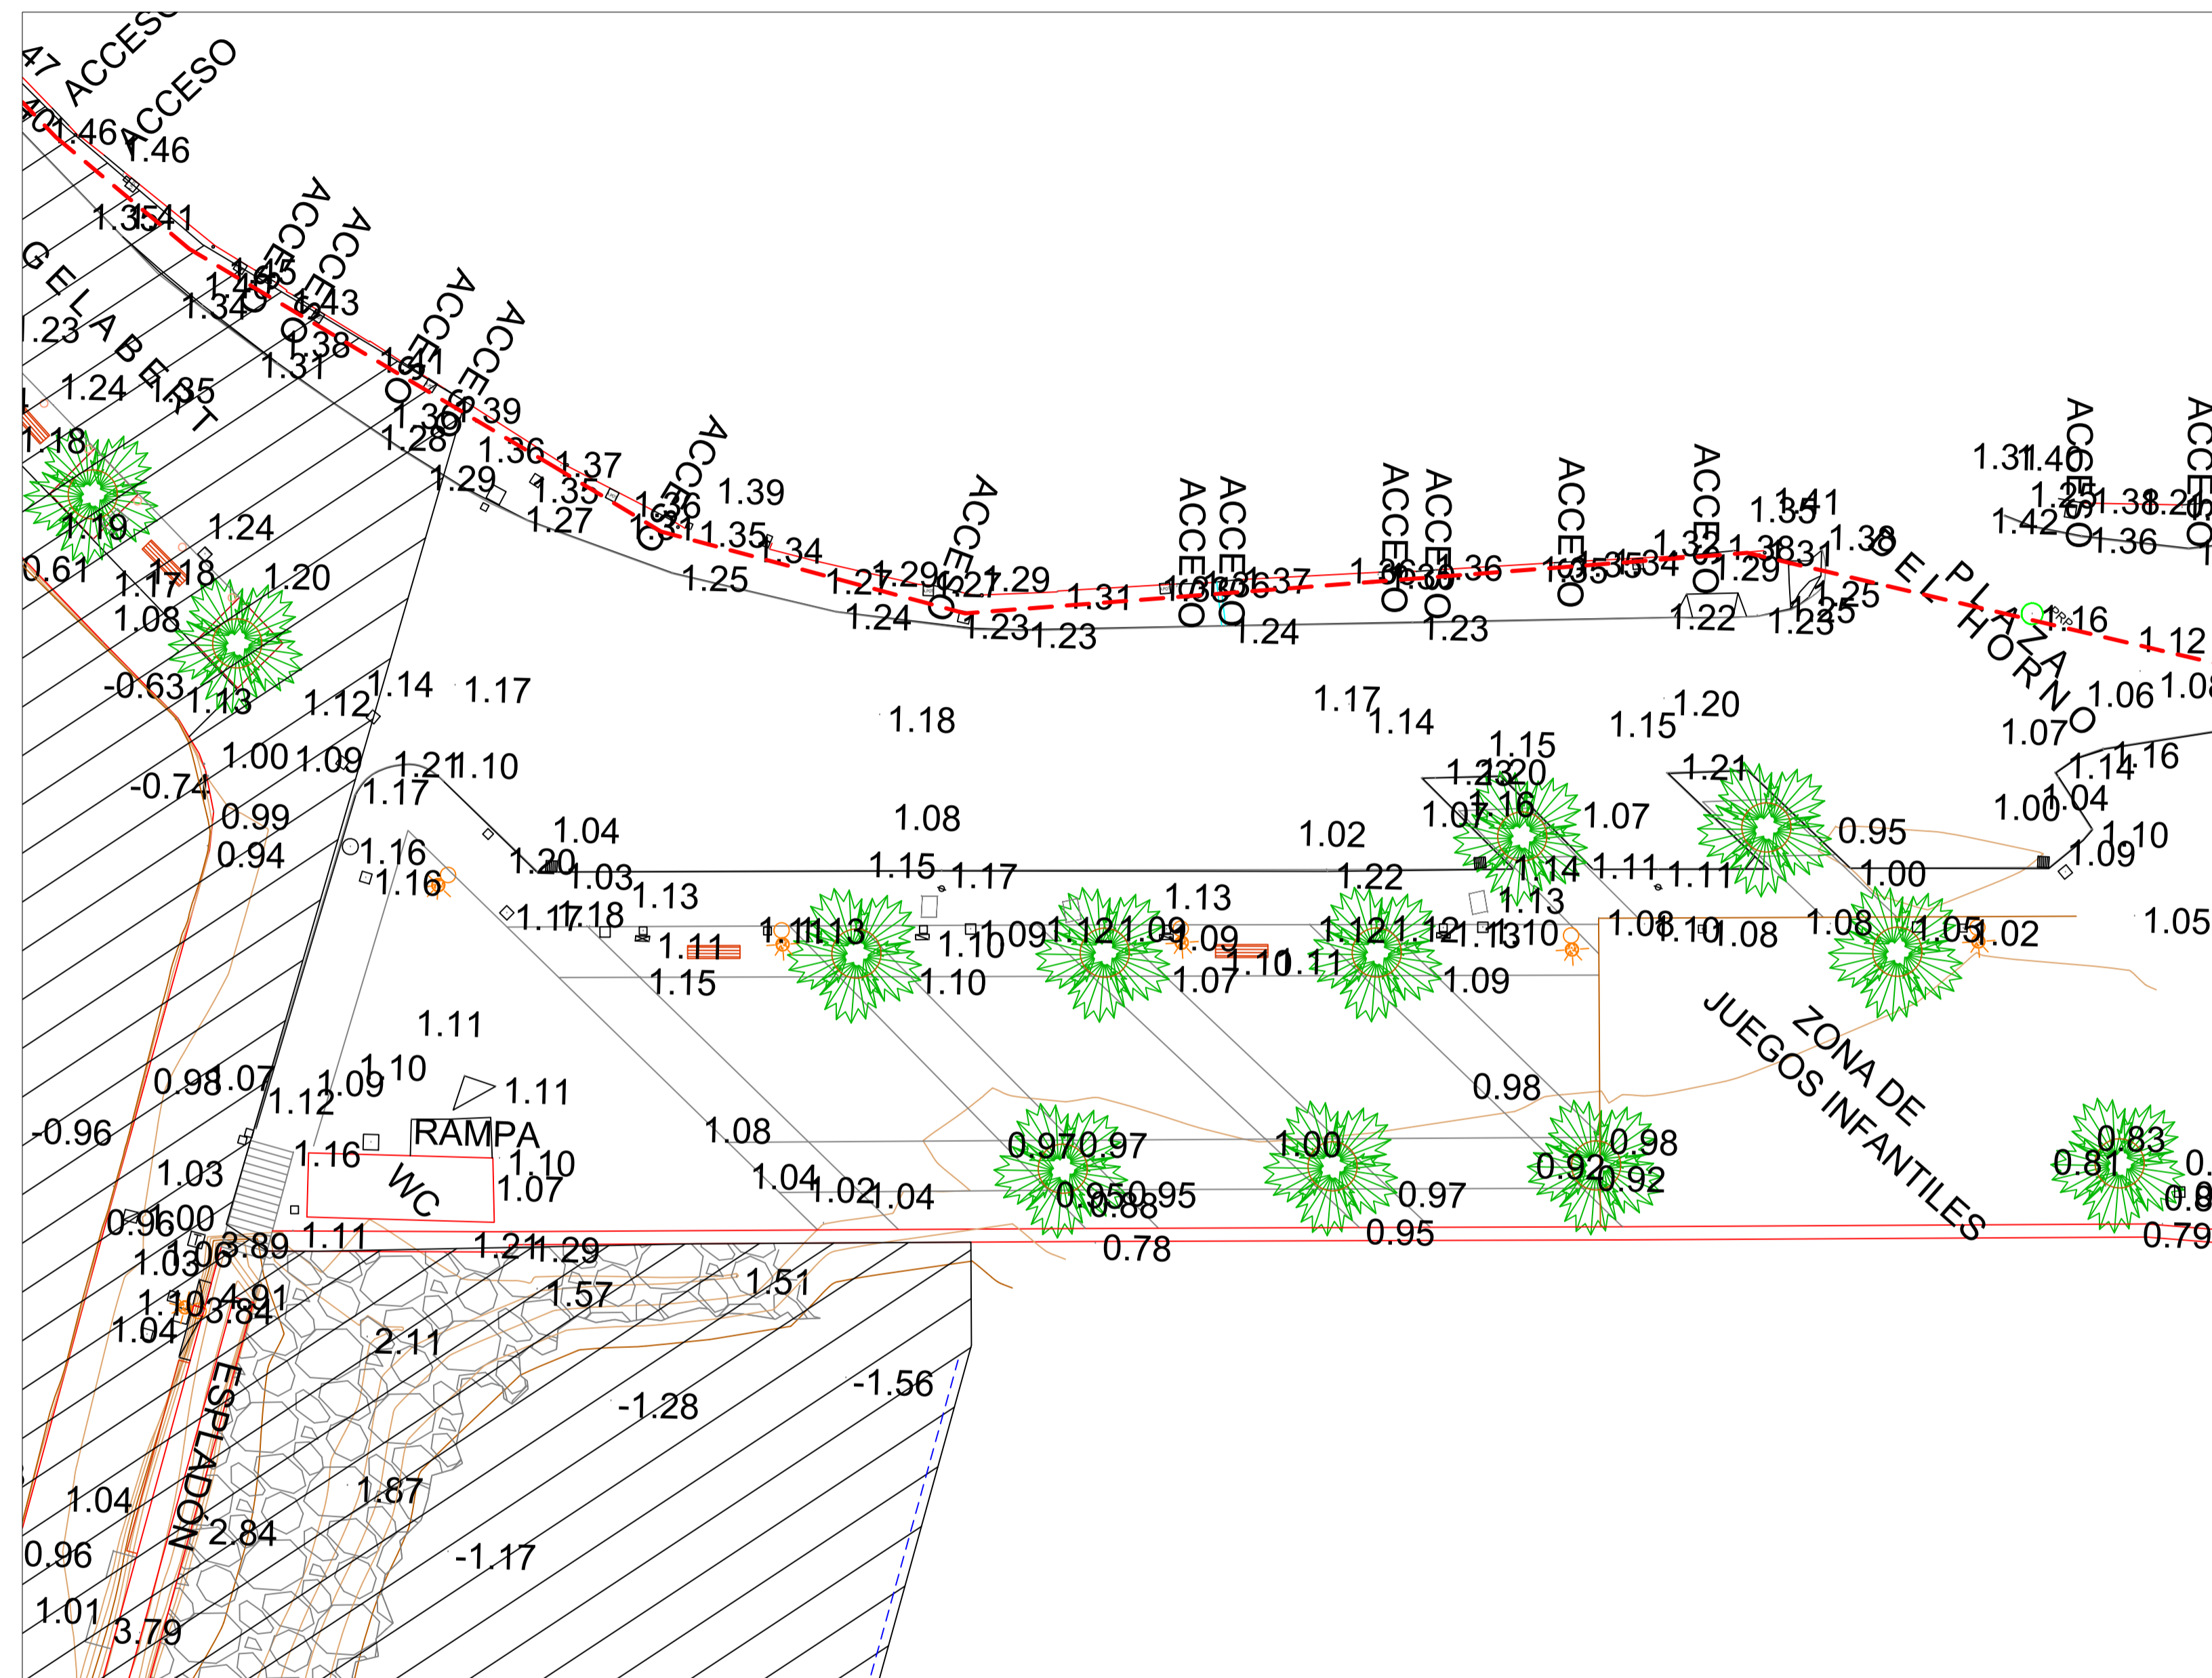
ACCESO
ACCESO
1.46
1.46
1.35
1.41
G E L A B E R T
1.23
1.24
1.35
1.18
1.19
0.61
1.24
1.17
1.18
1.08
1.20
-0.63
1.13
ACCESO
ACCESO
1.45
1.43
1.34
1.38
1.31
1.41
1.30
1.28
ACCESO
ACCESO
1.39
1.36
1.37
1.29
1.35
1.27
1.36
1.39
1.35
1.34
1.25
ACCESO
1.29
1.27
1.29
1.24
1.23
1.23
1.31
ACCESO
ACCESO
1.37
1.24
ACCESO
ACCESO
1.36
1.23
ACCESO
ACCESO
1.32
1.22
1.35
1.41
1.38
1.31
1.29
1.25
1.23
1.38
1.31
1.40
1.42
ACCESO
1.36
1.38
1.21
P L A Z A   D E L   H O R N O
1.16
1.12
1.06
1.07
1.12
1.14
1.17
1.18
1.17
1.14
1.15
1.20
1.00
1.09
1.21
1.10
-0.74
1.17
0.99
0.94
1.16
1.16
1.04
1.20
1.03
1.13
1.08
1.15
1.17
1.02
1.22
1.15
1.20
1.16
1.07
1.07
1.14
1.11
1.11
1.21
0.95
1.00
1.14
1.16
1.00
1.04
1.10
1.09
1.17
1.18
1.11
1.13
1.10
1.09
1.12
1.09
1.09
1.13
1.12
1.12
1.13
1.10
1.13
1.08
1.10
1.08
1.08
1.05
1.02
1.05
1.15
1.10
1.07
1.10
1.11
1.09
1.11
1.10
1.09
1.11
0.98
1.07
1.12
RAMPA
1.16
WC
1.10
1.07
1.08
1.04
1.02
1.04
0.97
0.97
0.95
0.88
0.95
1.00
0.97
0.95
0.98
0.92
0.92
0.98
ZONA DE JUEGOS INFANTILES
0.83
0.81
0.79
-0.96
1.03
0.96
1.00
1.03
1.06
3.89
1.11
1.21
1.29
0.78
1.10
4.91
3.84
1.04
1.57
1.51
2.11
-1.28
-1.56
ESPLADON
1.04
1.87
2.84
0.96
-1.17
1.01
3.79